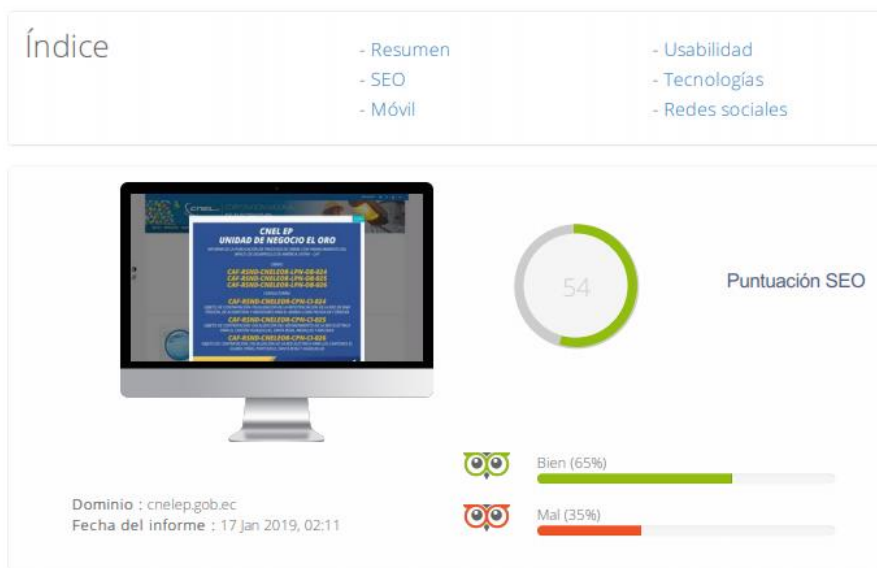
Índice

- Resumen
- SEO
- Móvil

- Usabilidad
- Tecnologías
- Redes sociales

CNEL EP
UNIDAD DE NEGOCIO EL ORO

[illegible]

CAF-RSND-CNELEOR-LPN-OB-024
CAF-RSND-CNELEOR-LPN-OB-025
CAF-RSND-CNELEOR-LPN-OB-026

CAF-RSND-CNELEOR-CPN-CI-024

CAF-RSND-CNELEOR-CPN-CI-025

CAF-RSND-CNELEOR-CPN-CI-026

54

Puntuación SEO

Bien (65%)

Mal (35%)

Dominio : cnelep.gob.ec
Fecha del informe : 17 Jan 2019, 02:11